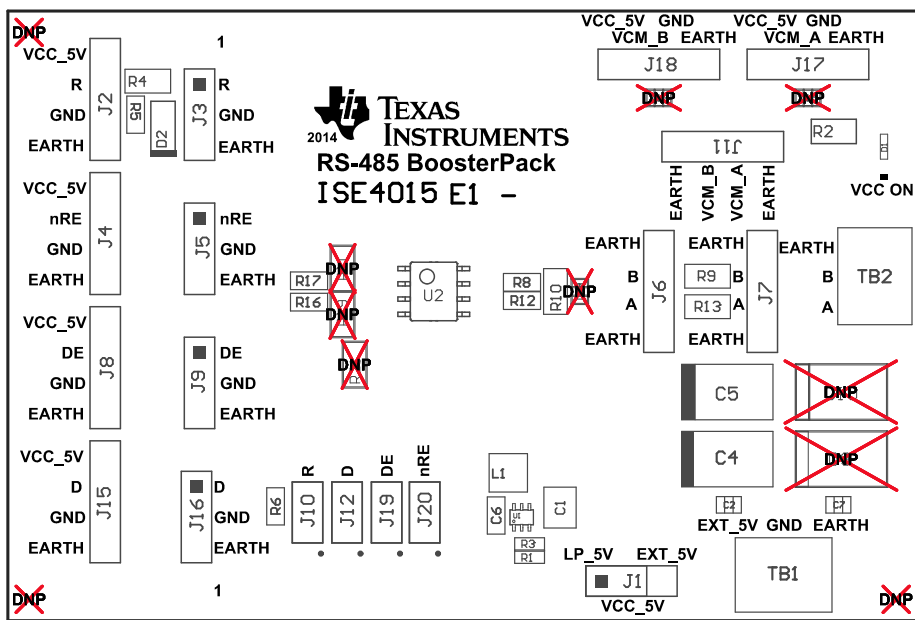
DNP

VCC_5V GND
VCM_B EARTH

VCC_5V GND
VCM_A EARTH

J18

J17

DNP

DNP

1

VCC_5V
R
GND
EARTH

J2

R4
R5
D2

J3
R
GND
EARTH

2014

TEXAS INSTRUMENTS

RS-485 BoosterPack

ISE4015 E1 -

J11

R2

VCC ON

EARTH
VCM_B
VCM_A
EARTH

VCC_5V
nRE
GND
EARTH

J4

J5
nRE
GND
EARTH

DNP
R17
DNP
R16

U2

R8
R12
R10
DNP

EARTH
B
A
EARTH

J6

EARTH
R9 B
R13 A
EARTH

J7

EARTH
B
A

TB2

VCC_5V
DE
GND
EARTH

J8

J9
DE
GND
EARTH

DNP

C5

DNP

C4

DNP

VCC_5V
D
GND
EARTH

J15

J16
D
GND
EARTH

R6

R
J10

D
J12

DE
J19

nRE
J20

L1

C6

C1

R3
R1

EXT_5V GND EARTH

LP_5V EXT_5V
J1
VCC_5V

TB1

DNP

1

DNP